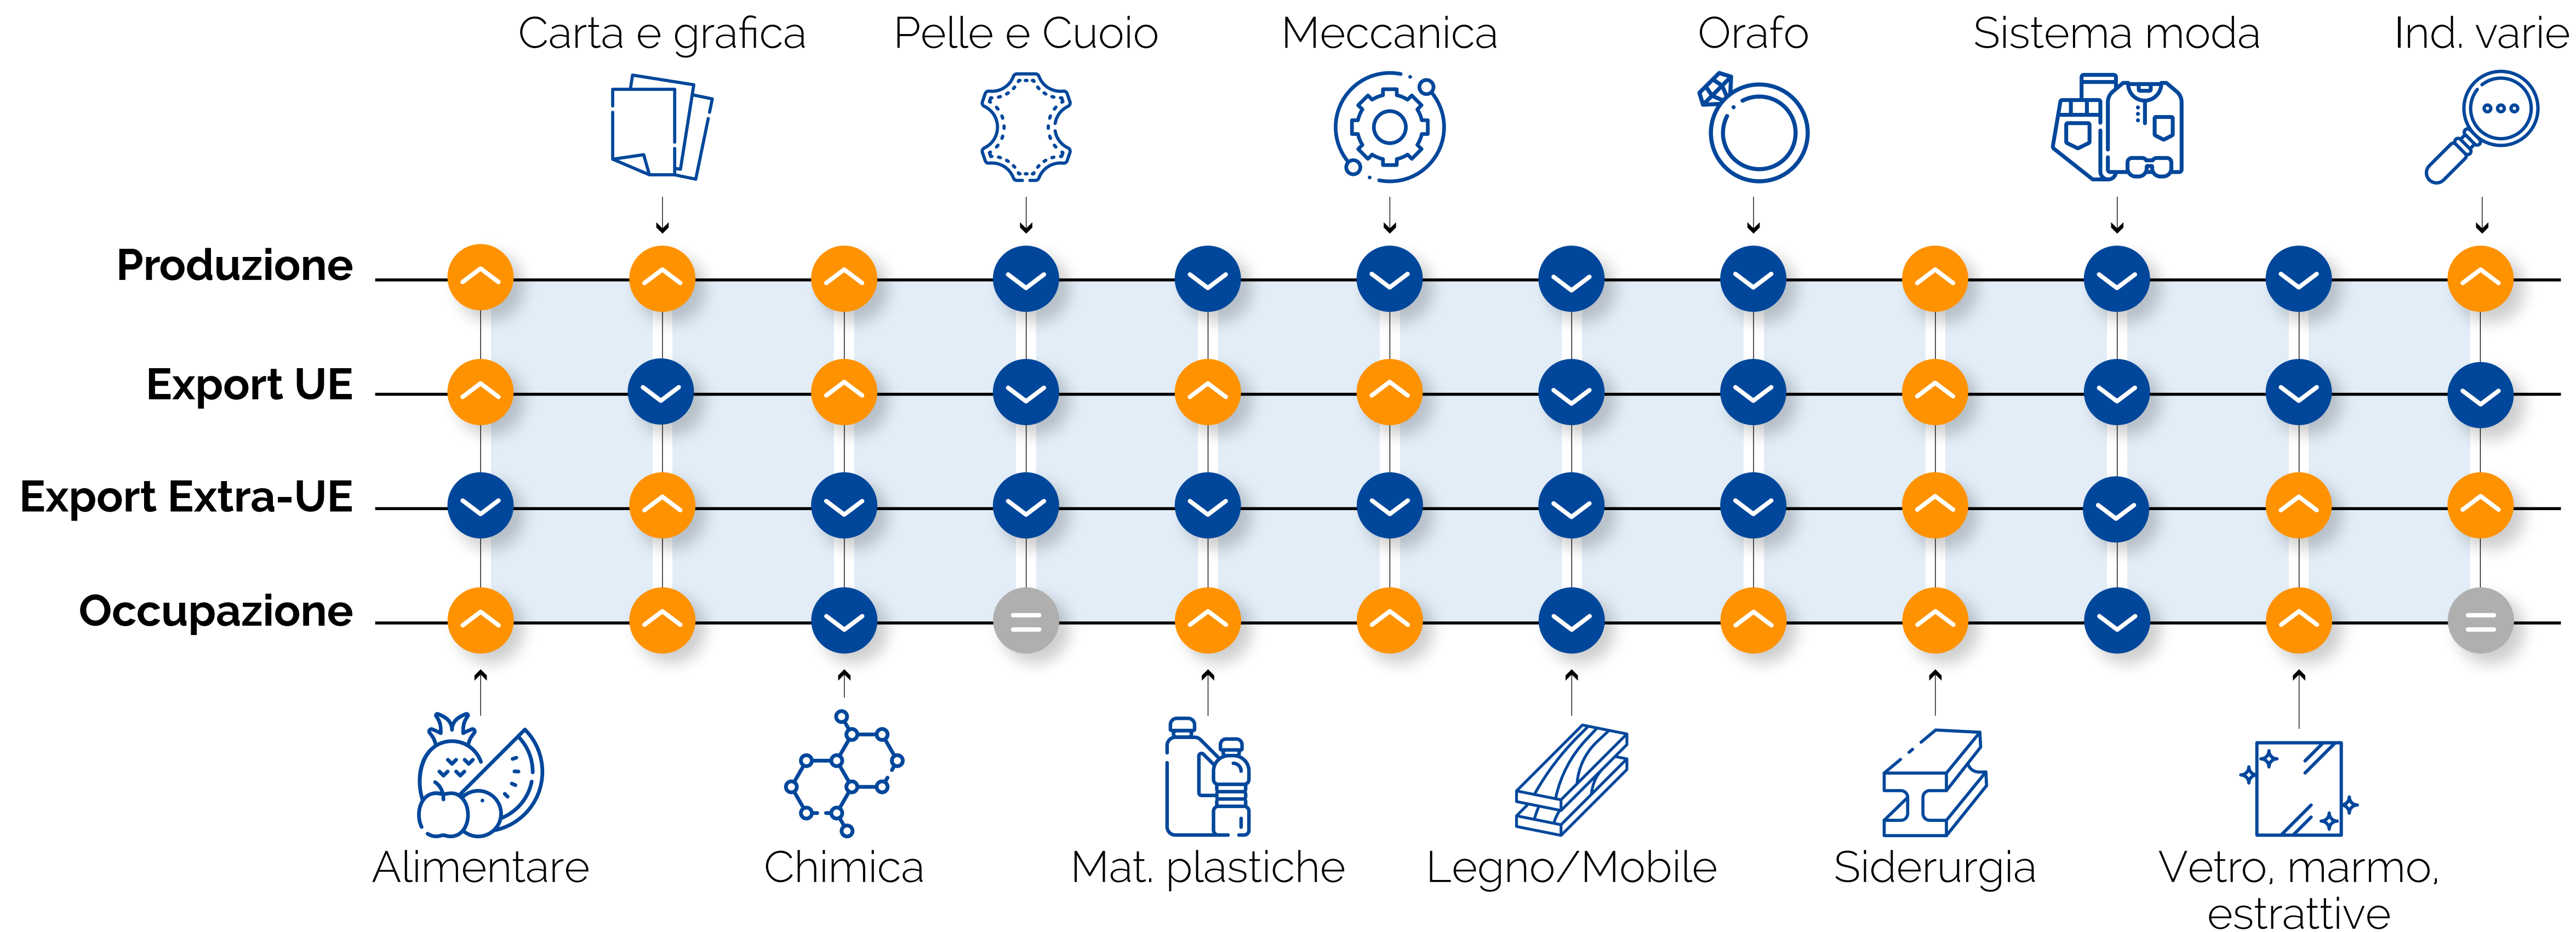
Carta e grafica
Pelle e Cuoio
Meccanica
Orafo
Sistema moda
Ind. varie

Produzione
Export UE
Export Extra-UE
Occupazione

Alimentare
Chimica
Mat. plastiche
Legno/Mobile
Siderurgia
Vetro, marmo, estrattive